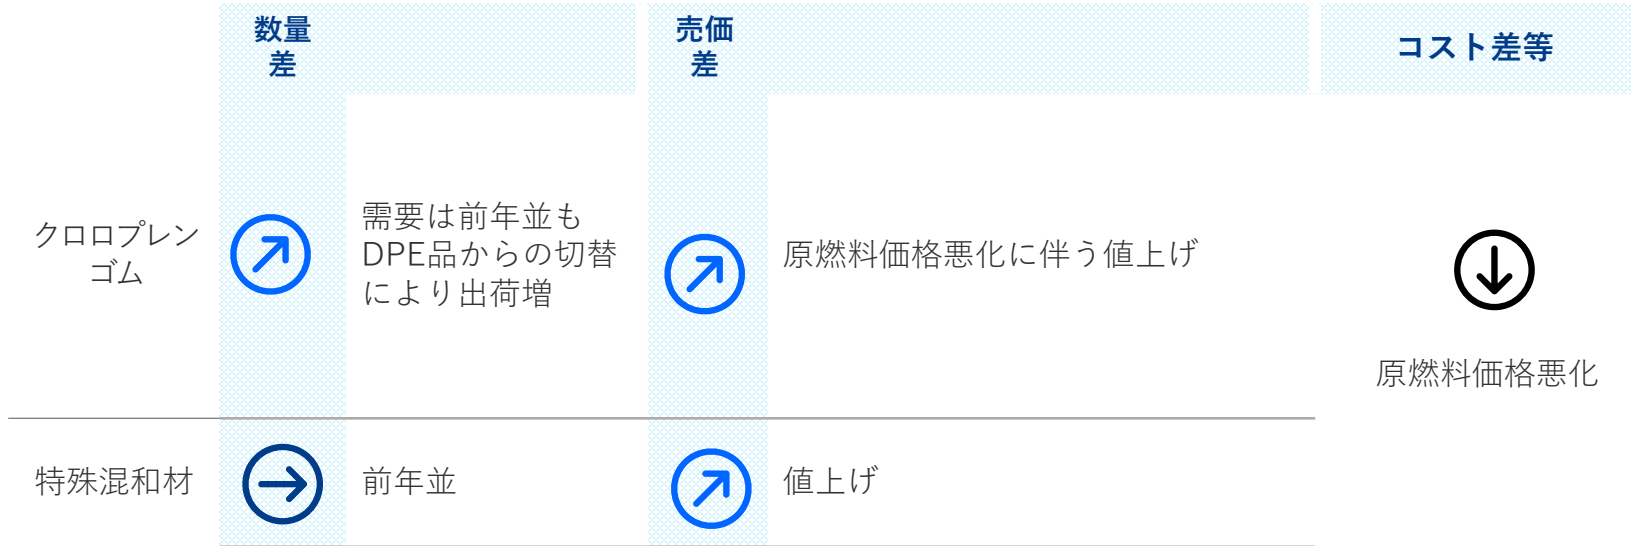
| | 数量差 | | 売価差 | | コスト差等 |
|---|---|---|---|---|---|
| クロロプレンゴム | | 需要は前年並もDPE品からの切替により出荷増 | | 原燃料価格悪化に伴う値上げ | 原燃料価格悪化 |
| 特殊混和材 | | 前年並 | | 値上げ | |